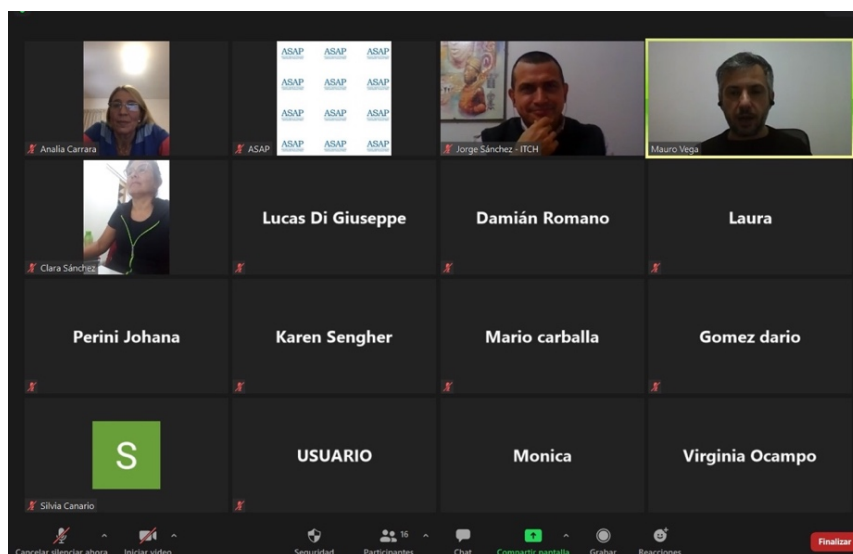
Analía Carrara

ASAP ASAP ASAP
ASAP ASAP ASAP
ASAP ASAP ASAP
ASAP ASAP ASAP

ASAP

Jorge Sánchez - ITCH

Mauro Vega

Clara Sánchez

Lucas Di Giuseppe

Damián Romano

Laura

Perini Johana

Karen Sengher

Mario carballa

Gomez dario

S

Silvia Canario

USUARIO

Monica

Virginia Ocampo

Cancelar silenciar ahora

Iniciar video

Seguridad

16

Participantes

Chat

Compartir pantalla

Grabar

Reacciones

Finalizar